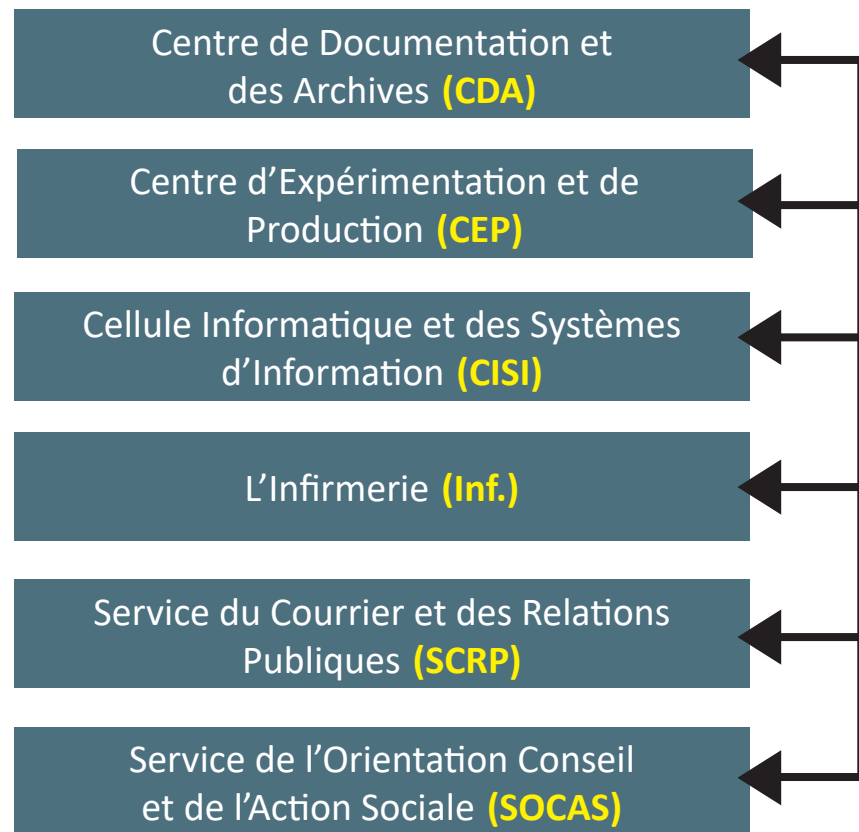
Centre de Documentation et des Archives (CDA)

Centre d’Expérimentation et de Production (CEP)

Cellule Informatique et des Systèmes d’Information (CISI)

L’Infirmerie (Inf.)

Service du Courrier et des Relations Publiques (SCRP)

Service de l’Orientation Conseil et de l’Action Sociale (SOCAS)